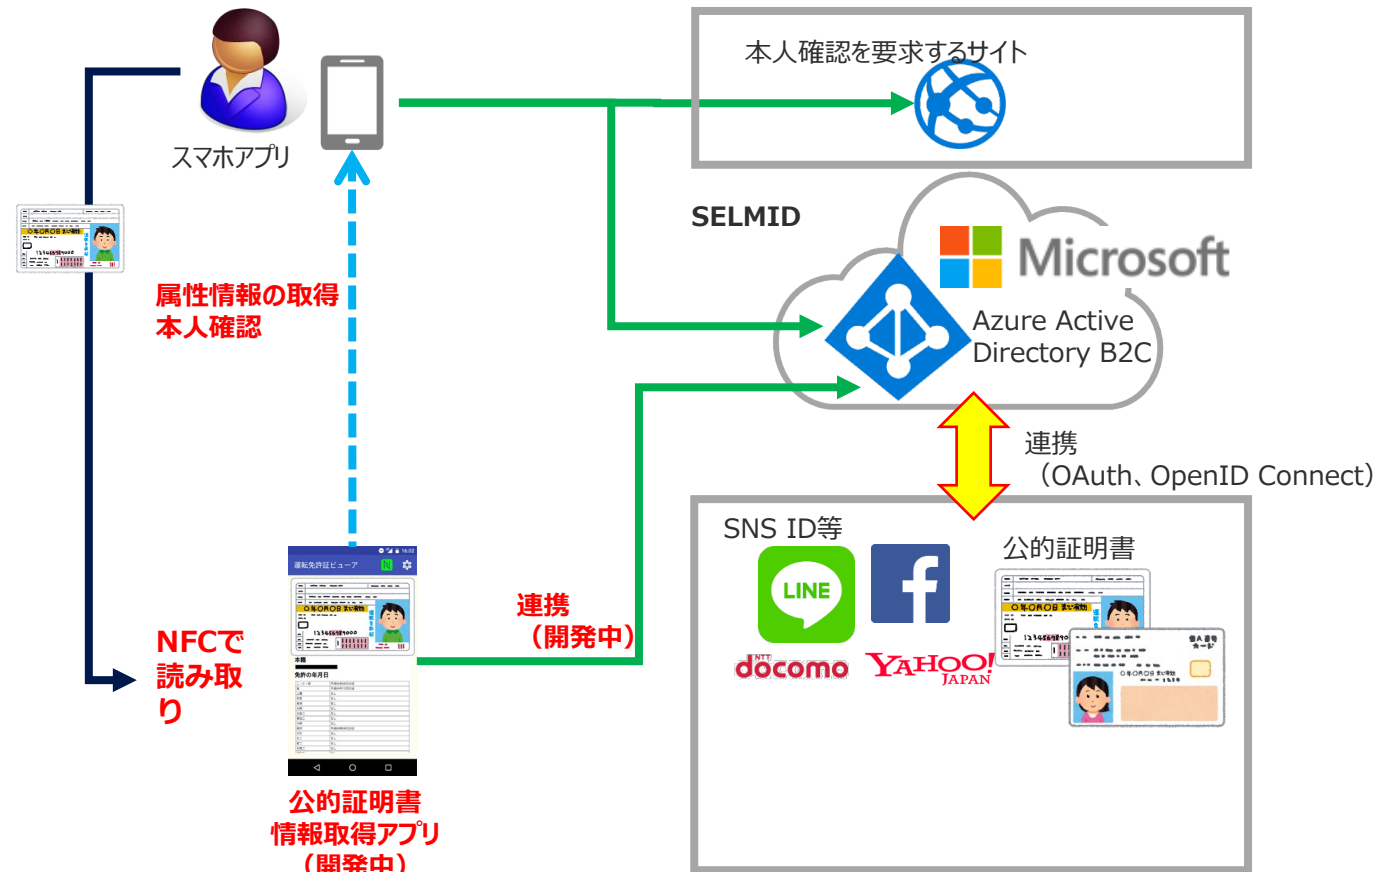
スマホアプリ

本人確認を要求するサイト

SELMID

Microsoft

Azure Active Directory B2C

属性情報の取得
本人確認

連携
（OAuth、OpenID Connect）

SNS ID等

LINE

公的証明書

docomo

YAHOO! JAPAN

運転免許証ビューア

連携
（開発中）

NFCで
読み取り

公的証明書
情報取得アプリ
（開発中）